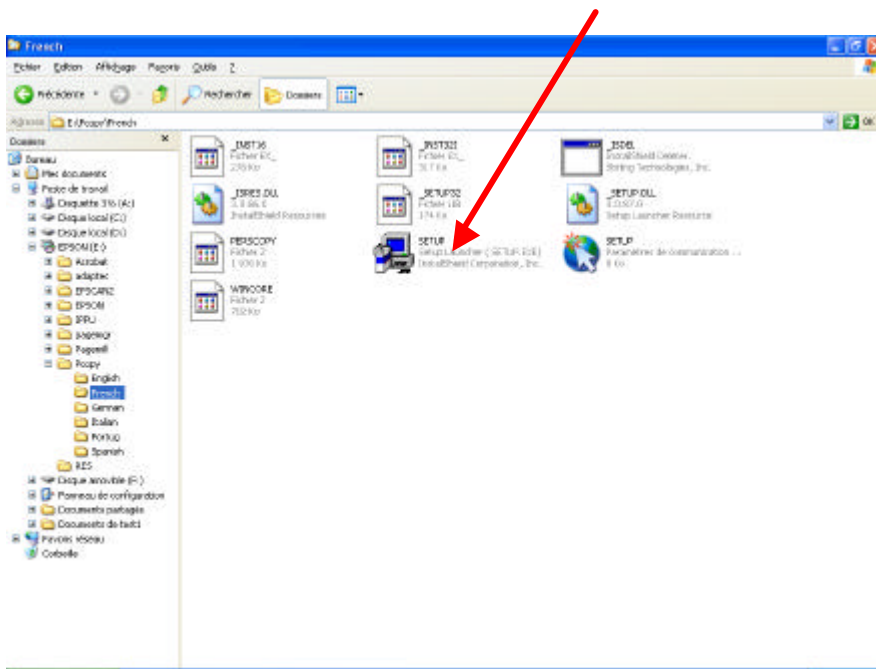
French

Fichier Edition Affichage Favoris Outils ?

Précédente Rechercher Dossiers

Adresse E:\Pcopy\French OK

Dossiers

Bureau
Mes documents
Poste de travail
Disquette 3½ (A:)
Disque local (C:)
Disque local (D:)
EPSON (E:)
Acrobat
adaptec
EPSCAN2
EPSON
EPPLJ
pagemgr
Pagemill
Pcopy
English
French
German
Italian
Portug
Spanish
RES
Disque amovible (F:)
Panneau de configuration
Documents partagés
Documents de fadci
Favoris réseau
Corbeille

_INST16
Fichier EX_
270 Ko

_INST32I
Fichier EX_
317 Ko

_ISDEL
InstallShield Deleter
Stirling Technologies, Inc.

_ISRES.DLL
5.0.66.0
InstallShield Resources

_SETUP32
Fichier LIB
174 Ko

_SETUP.DLL
5.0.67.0
Setup Launcher Resource

PERSCOPY
Fichier Z
1 930 Ko

SETUP
Setup Launcher (SETUP.EXE)
InstallShield Corporation, Inc.

SETUP
Paramètres de configuration ...
8 Ko

WINCORE
Fichier Z
702 Ko